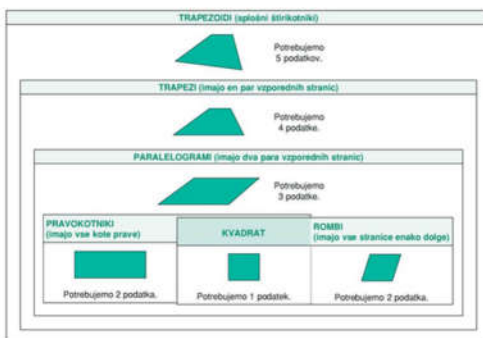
TRAPEZOIDI (splošni štirikotniki)

Potrebujemo 5 podatkov.

TRAPEZI (imajo en par vzporednih stranic)

Potrebujemo 4 podatke.

PARALELOGRAMI (imajo dva para vzporednih stranic)

Potrebujemo 3 podatke.

PRAVOKOTNIKI (imajo vse kote prave)

Potrebujemo 2 podatka.

KVADRAT

Potrebujemo 1 podatek.

ROMBI (imajo vse stranice enako dolge)

Potrebujemo 2 podatka.